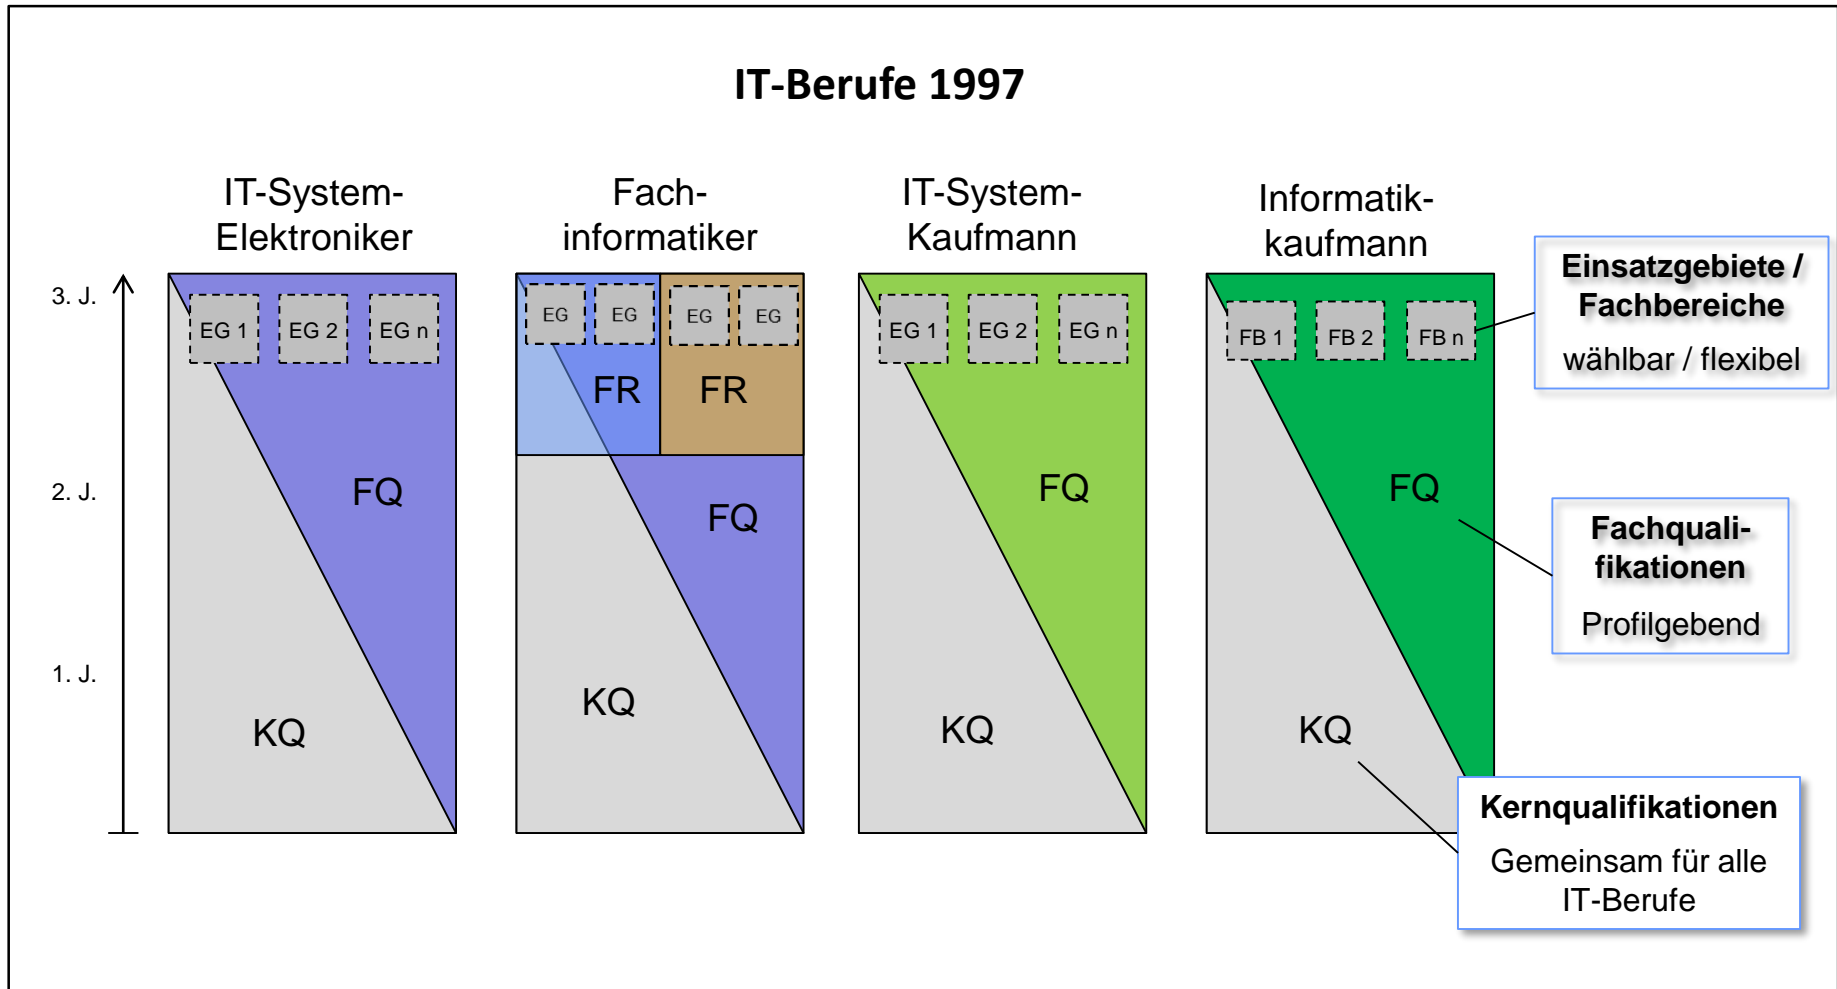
IT-Berufe 1997

3. J.

2. J.

1. J.

IT-System-Elektroniker

EG 1 EG 2 EG n

FQ

KQ

Fach-informatiker

EG EG EG EG

FR FR

FQ

KQ

IT-System-Kaufmann

EG 1 EG 2 EG n

FQ

KQ

Informatik-kaufmann

FB 1 FB 2 FB n

FQ

KQ

Einsatzgebiete / Fachbereiche

wählbar / flexibel

Fachquali-fikationen

Profilgebend

Kernqualifikationen

Gemeinsam für alle IT-Berufe